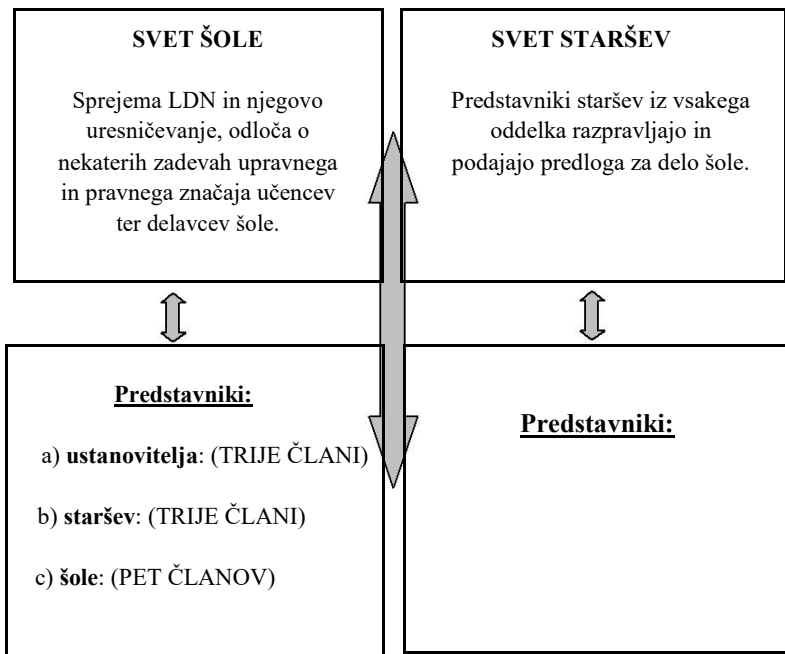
SVET ŠOLE

Sprejema LDN in njegovo uresničevanje, odloča o nekaterih zadevah upravnega in pravnega značaja učencev ter delavcev šole.

SVET STARŠEV

Predstavniki staršev iz vsakega oddelka razpravljajo in podajajo predloga za delo šole.

Predstavniki:

a) **ustanovitelja**: (TRIJE ČLANI)

b) **staršev**: (TRIJE ČLANI)

c) **šole**: (PET ČLANOV)

Predstavniki: